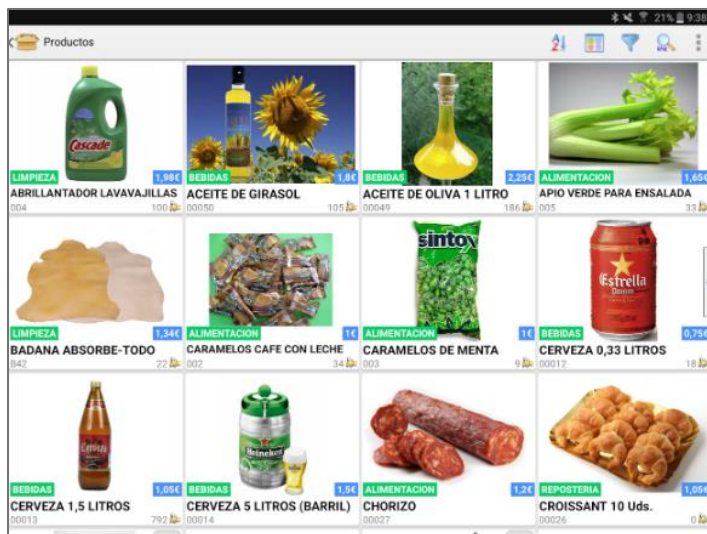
21% 9:38

Productos

Cascade
LIMPIEZA
1,98€
ABRILLANTADOR LAVAVAJILLAS
004
100

BEBIDAS
1,8€
ACEITE DE GIRASOL
00050
105

BEBIDAS
2,25€
ACEITE DE OLIVA 1 LITRO
00049
186

ALIMENTACION
1,65€
APIO VERDE PARA ENSALADA
005
33

LIMPIEZA
1,34€
BADANA ABSORBE-TODO
842
22

ALIMENTACION
1€
CARAMELOS CAFE CON LECHE
002
34

sintoy
ALIMENTACION
1€
CARAMELOS DE MENTA
003
9

Estrella Damm
BEBIDAS
0,75€
CERVEZA 0,33 LITROS
00012
18

BEBIDAS
1,05€
CERVEZA 1,5 LITROS
00013
792

Heineken
BEBIDAS
1,5€
CERVEZA 5 LITROS (BARRIL)
00014

ALIMENTACION
1,2€
CHORIZO
00027

REPOSTERIA
1,05€
CROISSANT 10 Uds.
00026
0